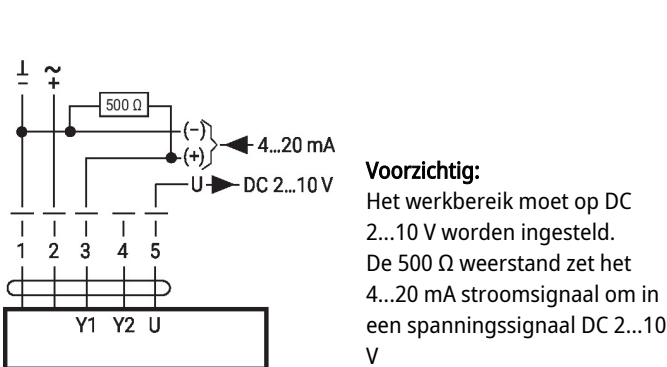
⊥ ~
– +

500 Ω

(–)
(+)
4...20 mA

U
DC 2...10 V

1 2 3 4 5

Y1 Y2 U

Voorzichtig:
Het werkbereik moet op DC 2...10 V worden ingesteld. De 500 Ω weerstand zet het 4...20 mA stroomsignaal om in een spanningssignaal DC 2...10 V